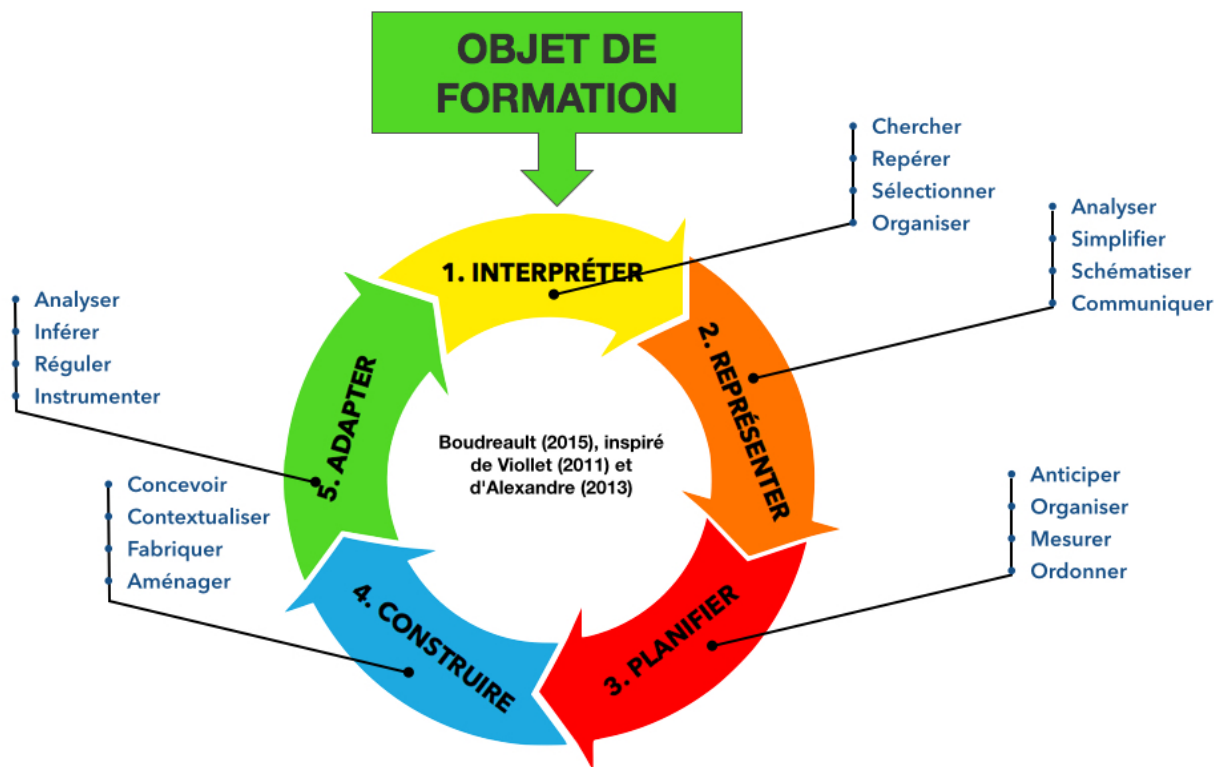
OBJET DE FORMATION

Chercher
Repérer
Sélectionner
Organiser

1. INTERPRÉTER

Analyser
Simplifier
Schématiser
Communiquer

2. REPRÉSENTER

Anticiper
Organiser
Mesurer
Ordonner

3. PLANIFIER

Concevoir
Contextualiser
Fabriquer
Aménager

4. CONSTRUIRE

Analyser
Inférer
Réguler
Instrumenter

5. ADAPTER

Boudreault (2015), inspiré de Viollet (2011) et d'Alexandre (2013)